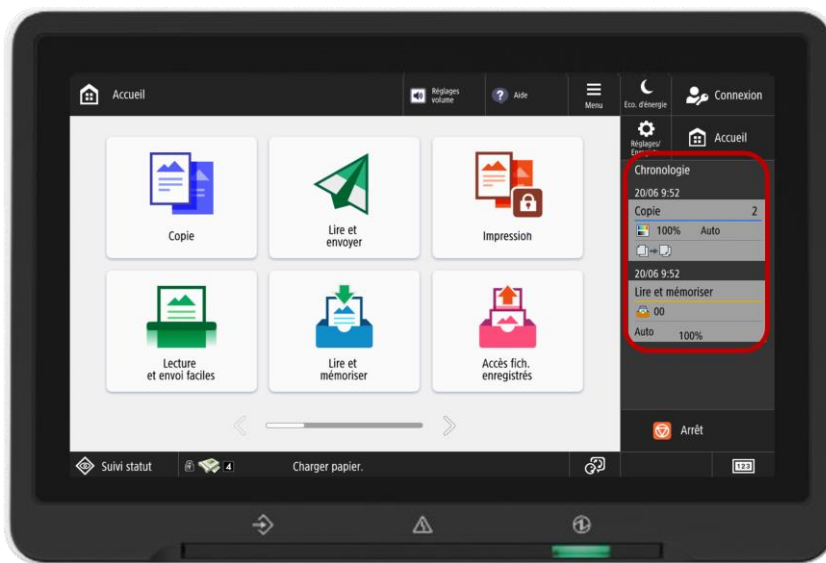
Accueil

Réglages volume

Aide

Menu

Eco. d'énergie

Connexion

Réglages/ Enregistr.

Accueil

Copie

Lire et envoyer

Impression

Lecture et envoi faciles

Lire et mémoriser

Accès fich. enregistrés

Chronologie

20/06 9:52

Copie 2

100% Auto

20/06 9:52

Lire et mémoriser

00

Auto 100%

Arrêt

Suivi statut

4

Charger papier.

123